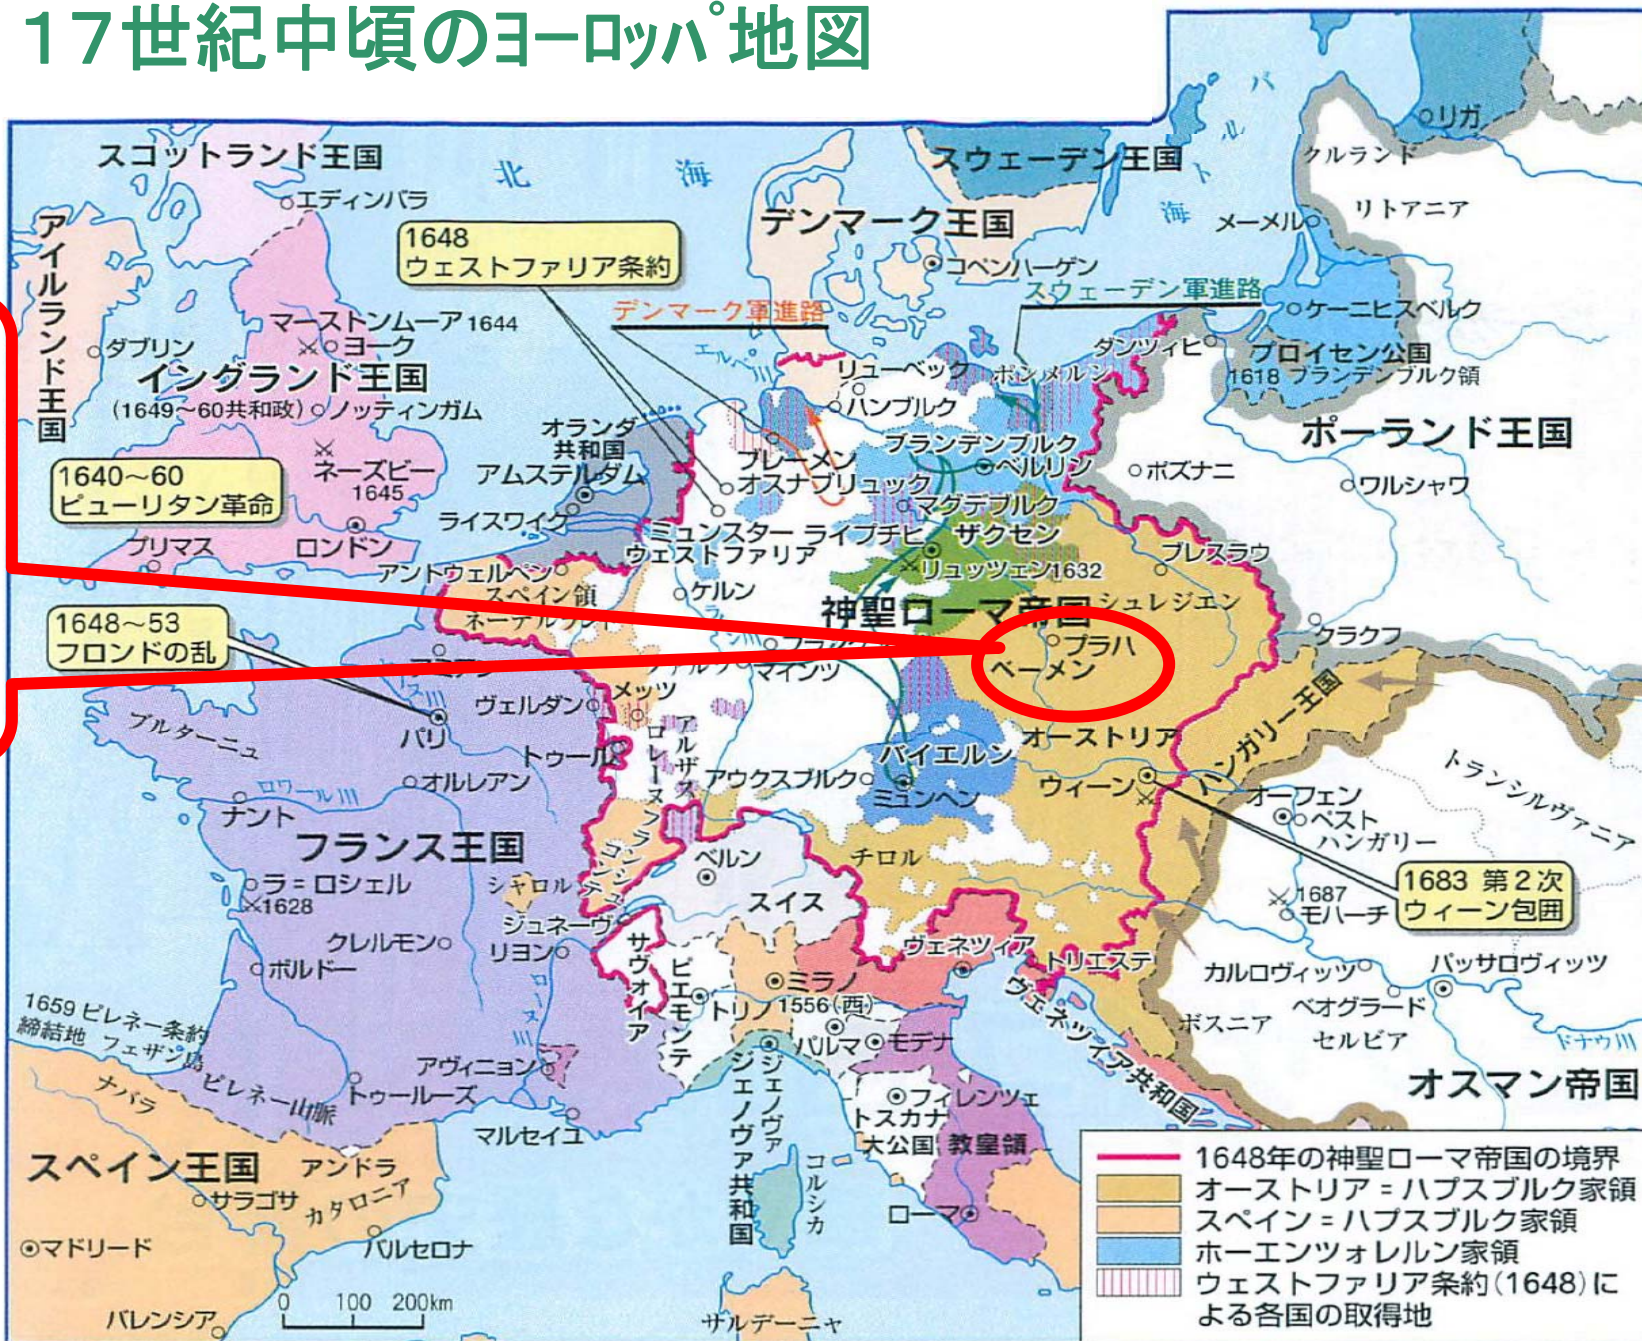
17世紀中頃のヨーロッパ地図

スコットランド王国
エディンバラ
北海
アイルランド王国
ダブリン
マーストンムーア1644
ヨーク
イングランド王国
(1649～60共和政)
ノッティンガム
ネーズビー 1645
1640～60 ピューリタン革命
プリマス
ロンドン
1648 ウェストファリア条約
デンマーク軍進路
オランダ共和国
アムステルダム
ライスワイク
アントウェルペン
スペイン領ネーデルラント
1648～53 フロンドの乱
パリ
ヴェルダン
メッツ
ブルターニュ
トゥール
オルレアン
ロワール川
ナント
フランス王国
ラ＝ロシェル
1628
シャロル
ジュネーヴ
リヨン
クレルモン
ボルドー
1659 ピレネー条約締結地 フェザン島
ナバラ
ピレネー山脈
トゥールーズ
アヴィニョン
マルセイユ
スペイン王国
アンドラ
サラゴサ
カタロニア
マドリード
バルセロナ
バレンシア
0 100 200km
スウェーデン王国
デンマーク王国
コペンハーゲン
バルト海
スウェーデン軍進路
リューベック
ポンメルン
ハンブルク
エルベ川
ブレーメン
オスナブリュック
ブランデンブルク
ベルリン
マグデブルク
ミュンスター
ウェストファリア
ライプチヒ
ザクセン
リュッツェン1632
ケルン
神聖ローマ帝国
シュレジエン
フランクフルト
マインツ
プラハ
ベーメン
アルザス
ロレーヌ
フランシュ＝コンテ
アウクスブルク
バイエルン
ミュンヘン
オーストリア
ウィーン
ベルン
スイス
チロル
サヴォイア
ピエモンテ
トリノ
ミラノ
1556(西)
ヴェネツィア
トリエステ
パルマ
モデナ
ジェノヴァ
ジェノヴァ共和国
フィレンツェ
トスカナ大公国
教皇領
コルシカ
ローマ
サルデーニャ
ヴェネツィア共和国
リガ
クルラント
リトアニア
メーメル
ダンツィヒ
ケーニヒスベルク
プロイセン公国
1618 ブランデンブルク領
ポーランド王国
ポズナニ
ワルシャワ
ブレスラウ
クラクフ
ハンガリー王国
トランシルヴァニア
オーフェン
ペスト
ハンガリー
1683 第2次ウィーン包囲
1687 モハーチ
カルロヴィッツ
パッサロヴィッツ
ベオグラード
ボスニア
セルビア
ドナウ川
オスマン帝国
1648年の神聖ローマ帝国の境界
オーストリア＝ハプスブルク家領
スペイン＝ハプスブルク家領
ホーエンツォレルン家領
ウェストファリア条約(1648)による各国の取得地